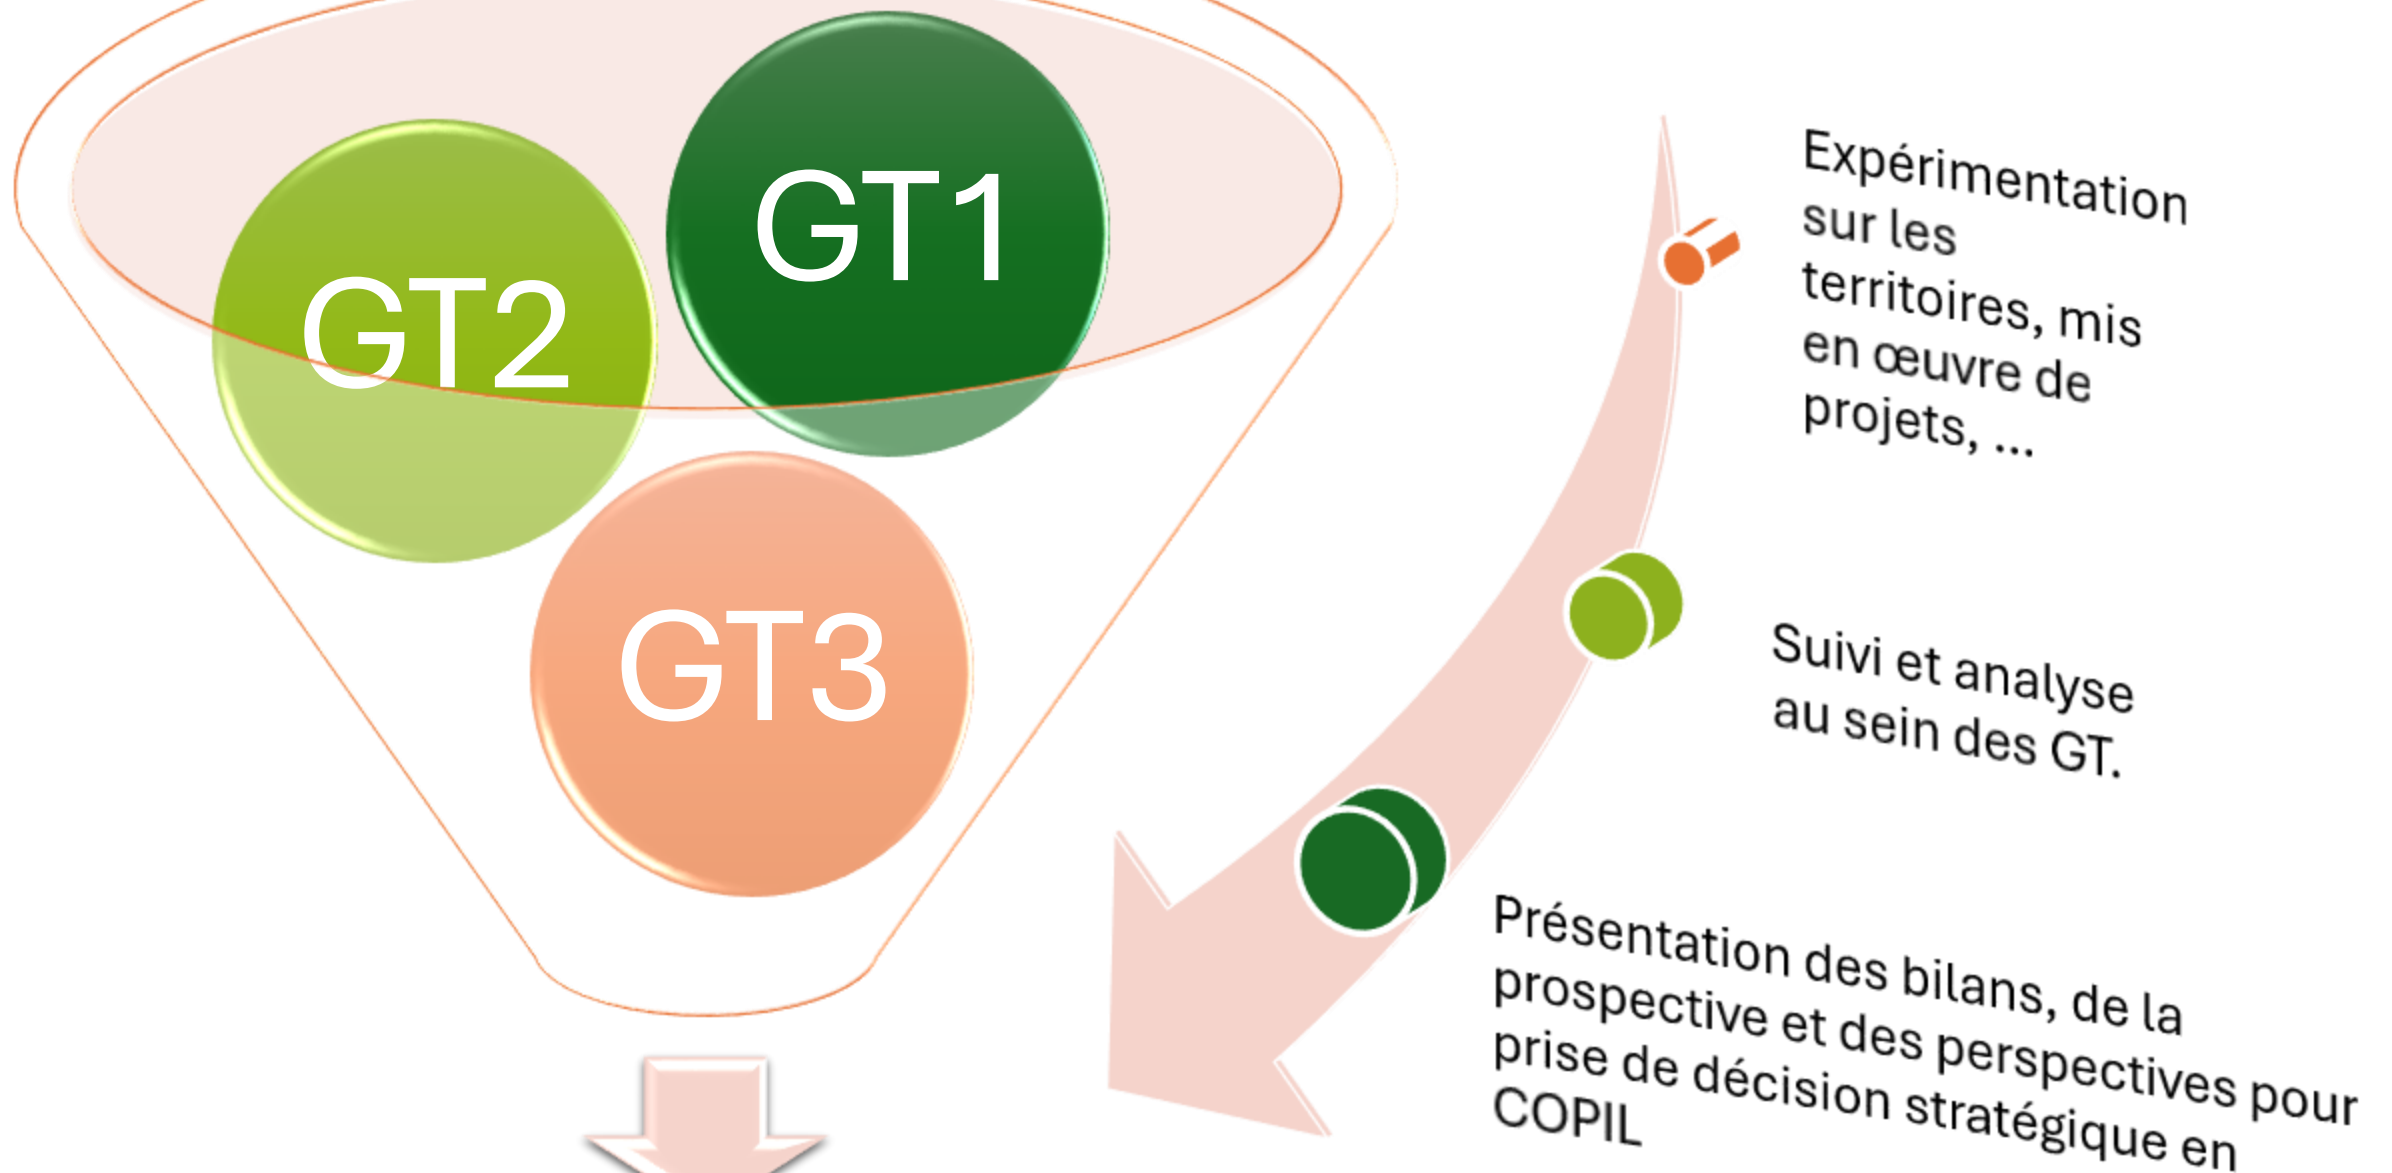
GT1

GT2

GT3

Expérimentation sur les territoires, mis en œuvre de projets, ...

Suivi et analyse au sein des GT.

Présentation des bilans, de la prospective et des perspectives pour prise de décision stratégique en COPIL